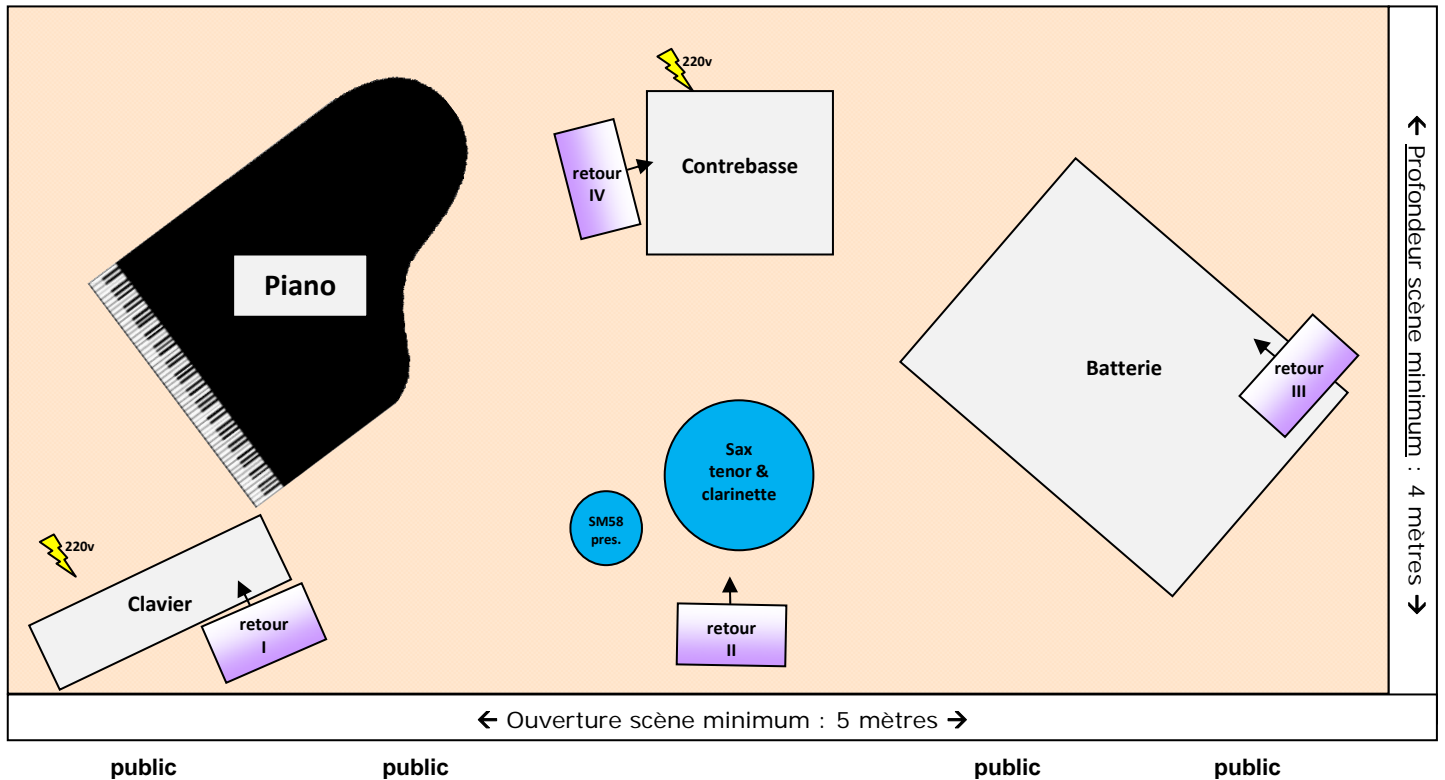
220v

retour IV

Contrebasse

Piano

Batterie

retour III

Sax tenor & clarinette

SM58 pres.

220v

Clavier

retour I

retour II

← Profondeur scène minimum : 4 mètres →

← Ouverture scène minimum : 5 mètres →

public public public public